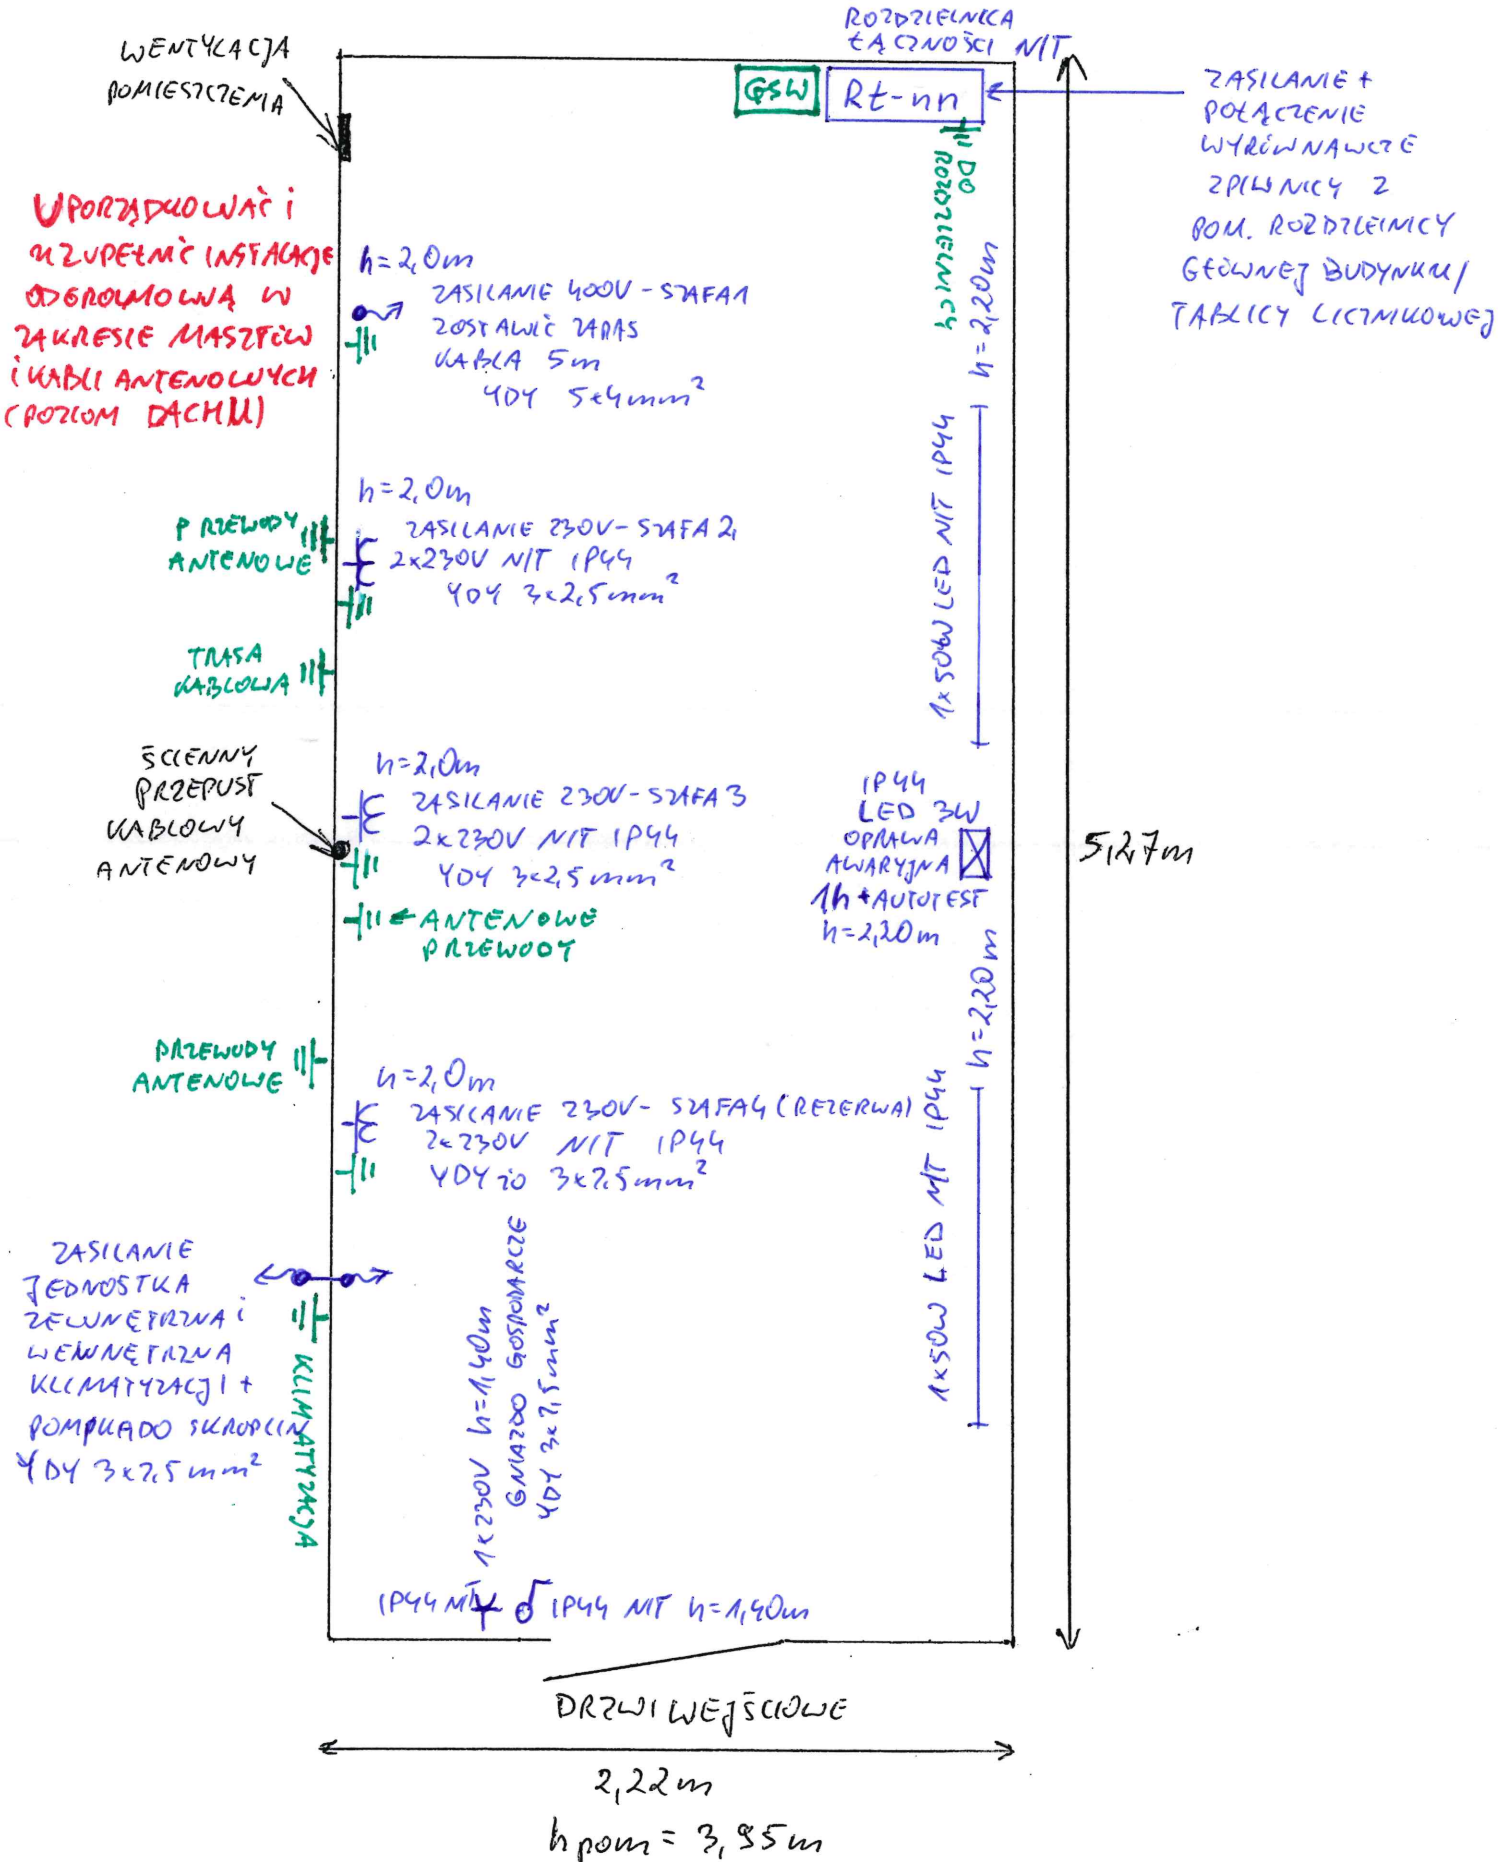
WENTYLACJA POMIESZCZENIA

ROZDZIELNICA ŁĄCZNOŚCI NIT

GSW

Rt-nn

ZASILANIE + POŁĄCZENIE WYRÓWNAWCZE Z PILNICY Z POM. ROZDZIELNICY GŁÓWNEJ BUDYNKU / TABLICY LICZNIKOWEJ

DO ROZDZIELNICY

h=2,20m

UPORZĄDKOWAĆ I UZUPEŁNIĆ INSTALACJE ODGROMOWĄ W ZAKRESIE MASZTÓW I KABLI ANTENOWYCH (POZIOM DACHU)

h=2,0m
ZASILANIE 400V - SZAFA 1
ZOSTAWIĆ ZAPAS KABLA 5m
YDY 5x4mm²

h=2,0m
ZASILANIE 230V - SZAFA 2
2x230V NIT IP44
YDY 3x2,5mm²

PRZEWODY ANTENOWE

TRASA KABLOWA

1x50W LED NIT IP44

ŚCIENNY PRZEPUST KABLOWY ANTENOWY

h=2,0m
ZASILANIE 230V - SZAFA 3
2x230V NIT IP44
YDY 3x2,5mm²

ANTENOWE PRZEWODY

IP44
LED 3W
OPRAWA AWARYJNA
1h + AUTOTEST
h=2,20m

5,27m

h=2,20m

PRZEWODY ANTENOWE

h=2,0m
ZASILANIE 230V - SZAFA 4 (REZERWA)
2x230V NIT IP44
YDY żo 3x2,5mm²

1x50W LED NIT IP44

ZASILANIE JEDNOSTKA ZEWNĘTRZNA I WEWNĘTRZNA KLIMATYZACJI + POMPKA DO SKROPLIN
YDY 3x2,5mm²

KLIMATYZACJA

1x230V h=1,40m
GNIAZDO GOSPODARCZE
YDY 3x2,5mm²

IP44 NIT
IP44 NIT h=1,40m

DRZWI WEJŚCIOWE

2,22m

h pom = 3,35m